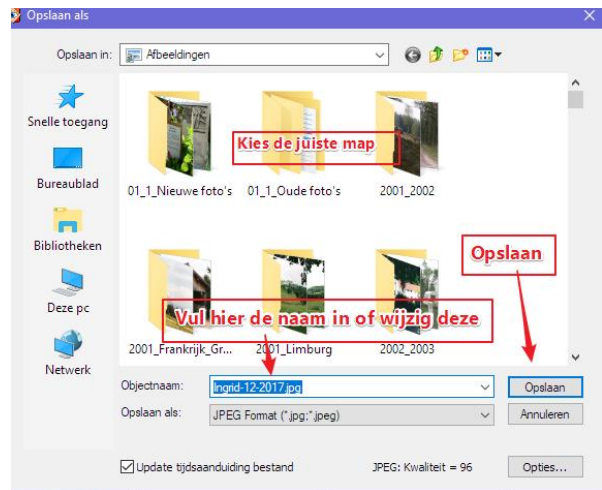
Opslaan als

Opslaan in: Afbeeldingen

Snelle toegang

Bureaublad

Bibliotheken

Deze pc

Netwerk

Kies de juiste map

01_1_Nieuwe foto's

01_1_Oude foto's

2001_2002

Opslaan

Vul hier de naam in of wijzig deze

2001_Frankrijk_Gr...

2001_Limburg

2002_2003

Objectnaam: Ingrid-12-2017.jpg

Opslaan als: JPEG Format (*.jpg;*.jpeg)

Opslaan

Annuleren

Update tijdsaanduiding bestand

JPEG: Kwaliteit = 96

Opties...